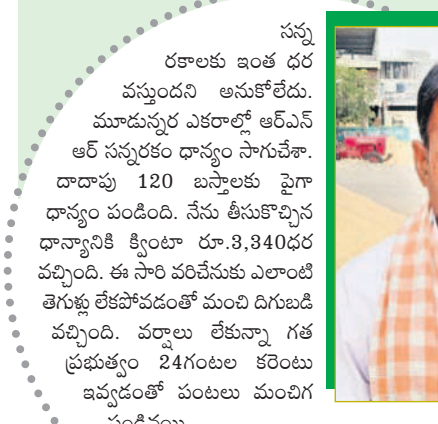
సన్న రకాలకు ఇంత ధర వస్తుందని అనుకోలేదు. మూడున్నర ఎకరాల్లో ఆర్ఎన్ ఆర్ సన్నరకం ధాన్యం సాగుచేశా. దాదాపు 120 బస్తాలకు పైగా ధాన్యం పండింది. నేను తీసుకొచ్చిన ధాన్యానికి క్వింటా రూ.3,340ధర వచ్చింది. ఈ సారి వరిచేనుకు ఎలాంటి తెగుళ్లు లేకపోవడంతో మంచి దిగుబడి వచ్చింది. వర్షాలు లేకున్నా గత ప్రభుత్వం 24గంటల కరెంటు ఇవ్వడంతో పంటలు మంచిగ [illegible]